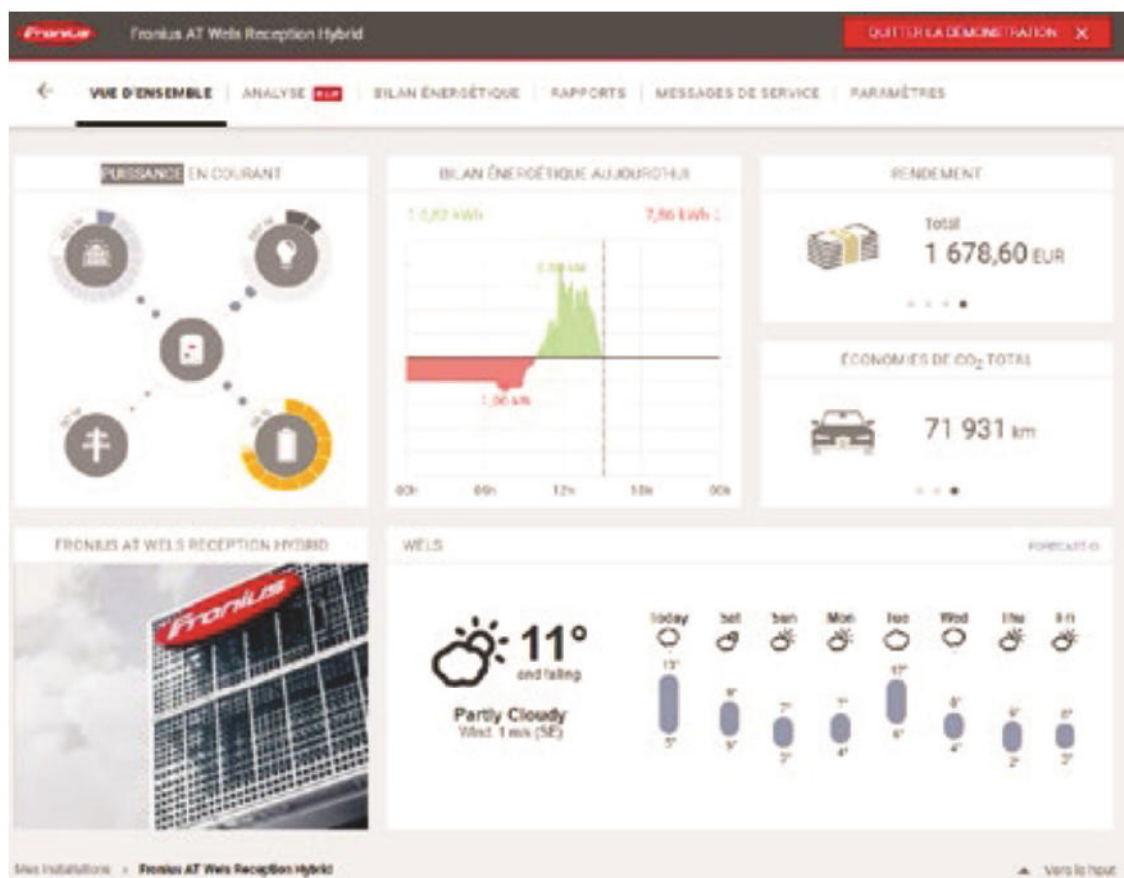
Fronius Fronius AT Wels Reception Hybrid

QUITTER LA DÉMONSTRATION X

← VUE D'ENSEMBLE | ANALYSE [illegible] | BILAN ÉNERGÉTIQUE | RAPPORTS | MESSAGES DE SERVICE | PARAMÈTRES

PUISSANCE EN COURANT

BILAN ÉNERGÉTIQUE AUJOURD'HUI

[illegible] kWh 7,86 kWh

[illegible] kW

1,90 kW

00h 06h 12h 18h 00h

RENDEMENT

Total
1 678,60 EUR

ÉCONOMIES DE $CO_2$ TOTAL

71 931 km

FRONIUS AT WELS RECEPTION HYBRID

Fronius

WELS

FORECAST

11°
and falling

Partly Cloudy
Wind: 1 m/s (SE)

| Today | Sat | Sun | Mon | Tue | Wed | Thu | Fri |
|---|---|---|---|---|---|---|---|
| 13° | 9° | 7° | 7° | 17° | 8° | 9° | 8° |
| 5° | 9° | 3° | 4° | 6° | 4° | 2° | 3° |

Mes installations › Fronius AT Wels Reception Hybrid

▲ Vers le haut